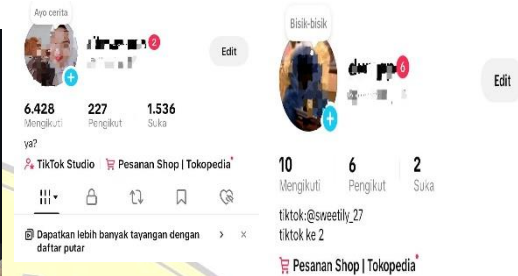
Ayo cerita

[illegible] 2

Edit

6.428
Mengikuti

227
Pengikut

1.536
Suka

ya?

TikTok Studio Pesanan Shop | Tokopedia

Dapatkan lebih banyak tayangan dengan daftar putar

Bisik-bisik

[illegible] 6

Edit

10
Mengikuti

6
Pengikut

2
Suka

tiktok:@sweetily_27
tiktok ke 2

Pesanan Shop | Tokopedia